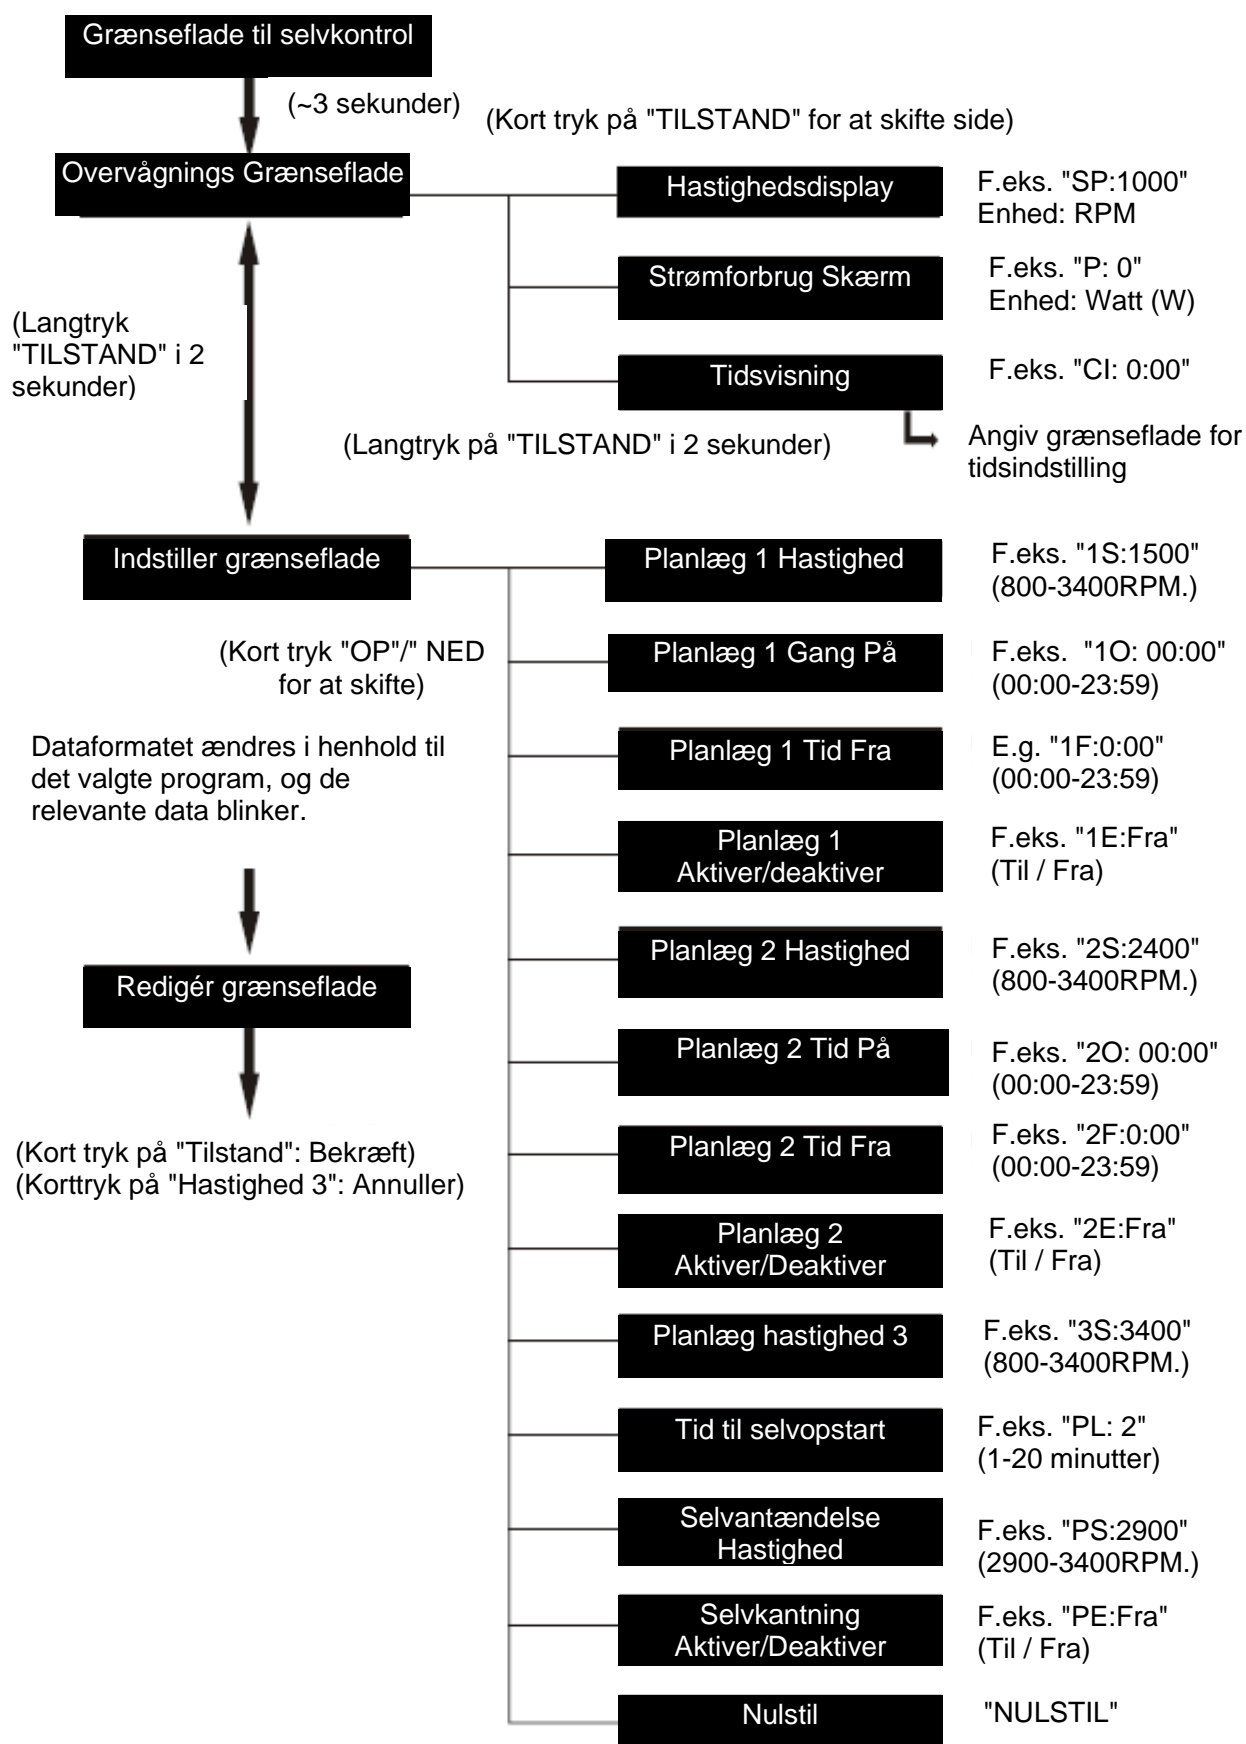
Grænseflade til selvkontrol

(~3 sekunder)

(Kort tryk på "TILSTAND" for at skifte side)

Overvågnings Grænseflade

Hastighedsdisplay

F.eks. "SP:1000"
Enhed: RPM

Strømforbrug Skærm

F.eks. "P: 0"
Enhed: Watt (W)

(Langtryk "TILSTAND" i 2 sekunder)

Tidsvisning

F.eks. "CI: 0:00"

(Langtryk på "TILSTAND" i 2 sekunder)

Angiv grænseflade for tidsindstilling

Indstiller grænseflade

Planlæg 1 Hastighed

F.eks. "1S:1500"
(800-3400RPM.)

(Kort tryk "OP"/" NED for at skifte)

Planlæg 1 Gang På

F.eks. "1O: 00:00"
(00:00-23:59)

Dataformatet ændres i henhold til det valgte program, og de relevante data blinker.

Planlæg 1 Tid Fra

E.g. "1F:0:00"
(00:00-23:59)

Planlæg 1 Aktiver/deaktiver

F.eks. "1E:Fra"
(Til / Fra)

Planlæg 2 Hastighed

F.eks. "2S:2400"
(800-3400RPM.)

Redigér grænseflade

Planlæg 2 Tid På

F.eks. "2O: 00:00"
(00:00-23:59)

(Kort tryk på "Tilstand": Bekræft)
(Korttryk på "Hastighed 3": Annuller)

Planlæg 2 Tid Fra

F.eks. "2F:0:00"
(00:00-23:59)

Planlæg 2 Aktiver/Deaktiver

F.eks. "2E:Fra"
(Til / Fra)

Planlæg hastighed 3

F.eks. "3S:3400"
(800-3400RPM.)

Tid til selvopstart

F.eks. "PL: 2"
(1-20 minutter)

Selvantændelse Hastighed

F.eks. "PS:2900"
(2900-3400RPM.)

Selvkantning Aktiver/Deaktiver

F.eks. "PE:Fra"
(Til / Fra)

Nulstil

"NULSTIL"